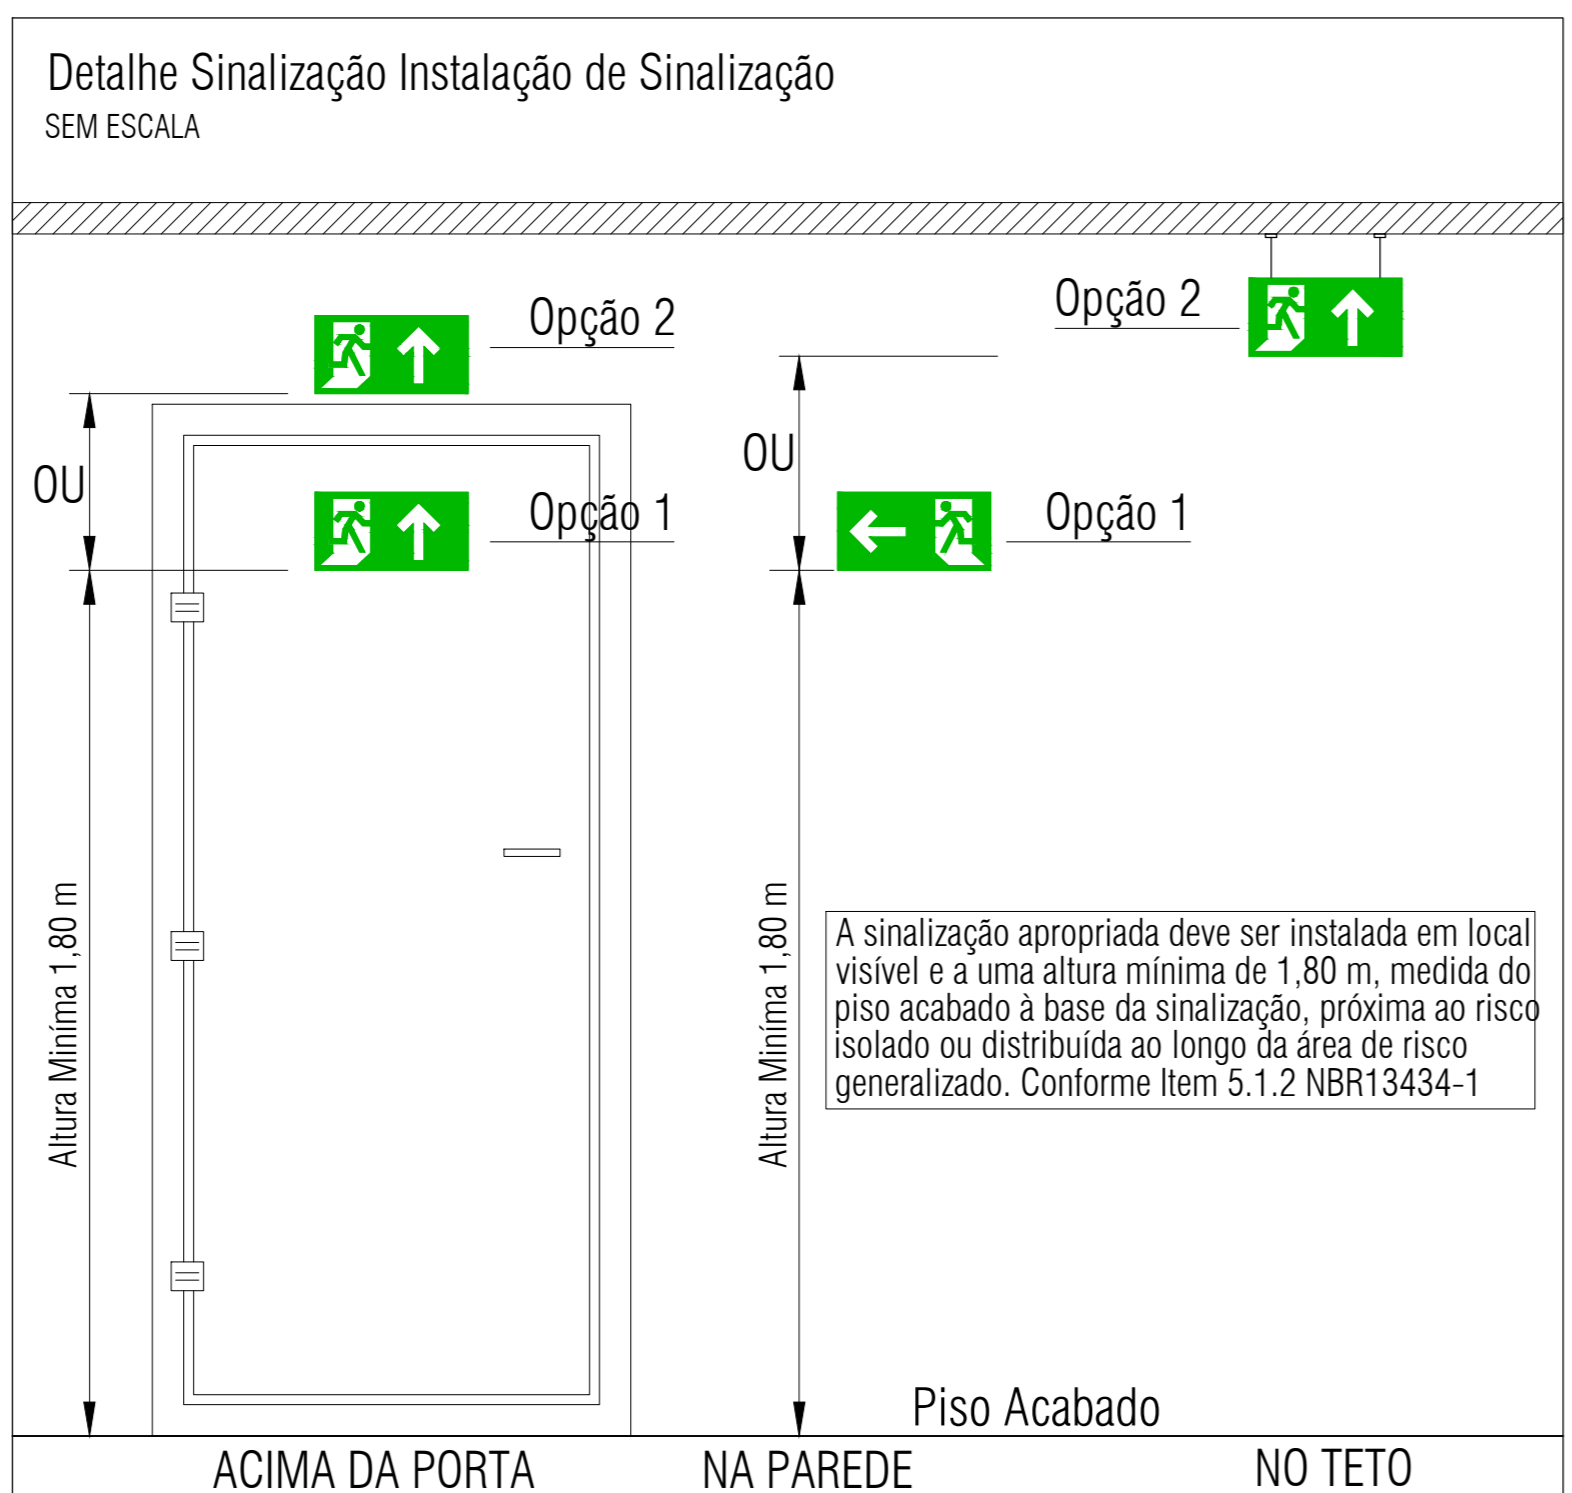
Detalhe Sinalização Instalação de Sinalização
SEM ESCALA

Opção 2

OU

Opção 1

Altura Minima 1,80 m

Opção 2

OU

Opção 1

Altura Minima 1,80 m

A sinalização apropriada deve ser instalada em local visível e a uma altura mínima de 1,80 m, medida do piso acabado à base da sinalização, próxima ao risco isolado ou distribuída ao longo da área de risco generalizado. Conforme Item 5.1.2 NBR13434-1

Piso Acabado

ACIMA DA PORTA

NA PAREDE

NO TETO